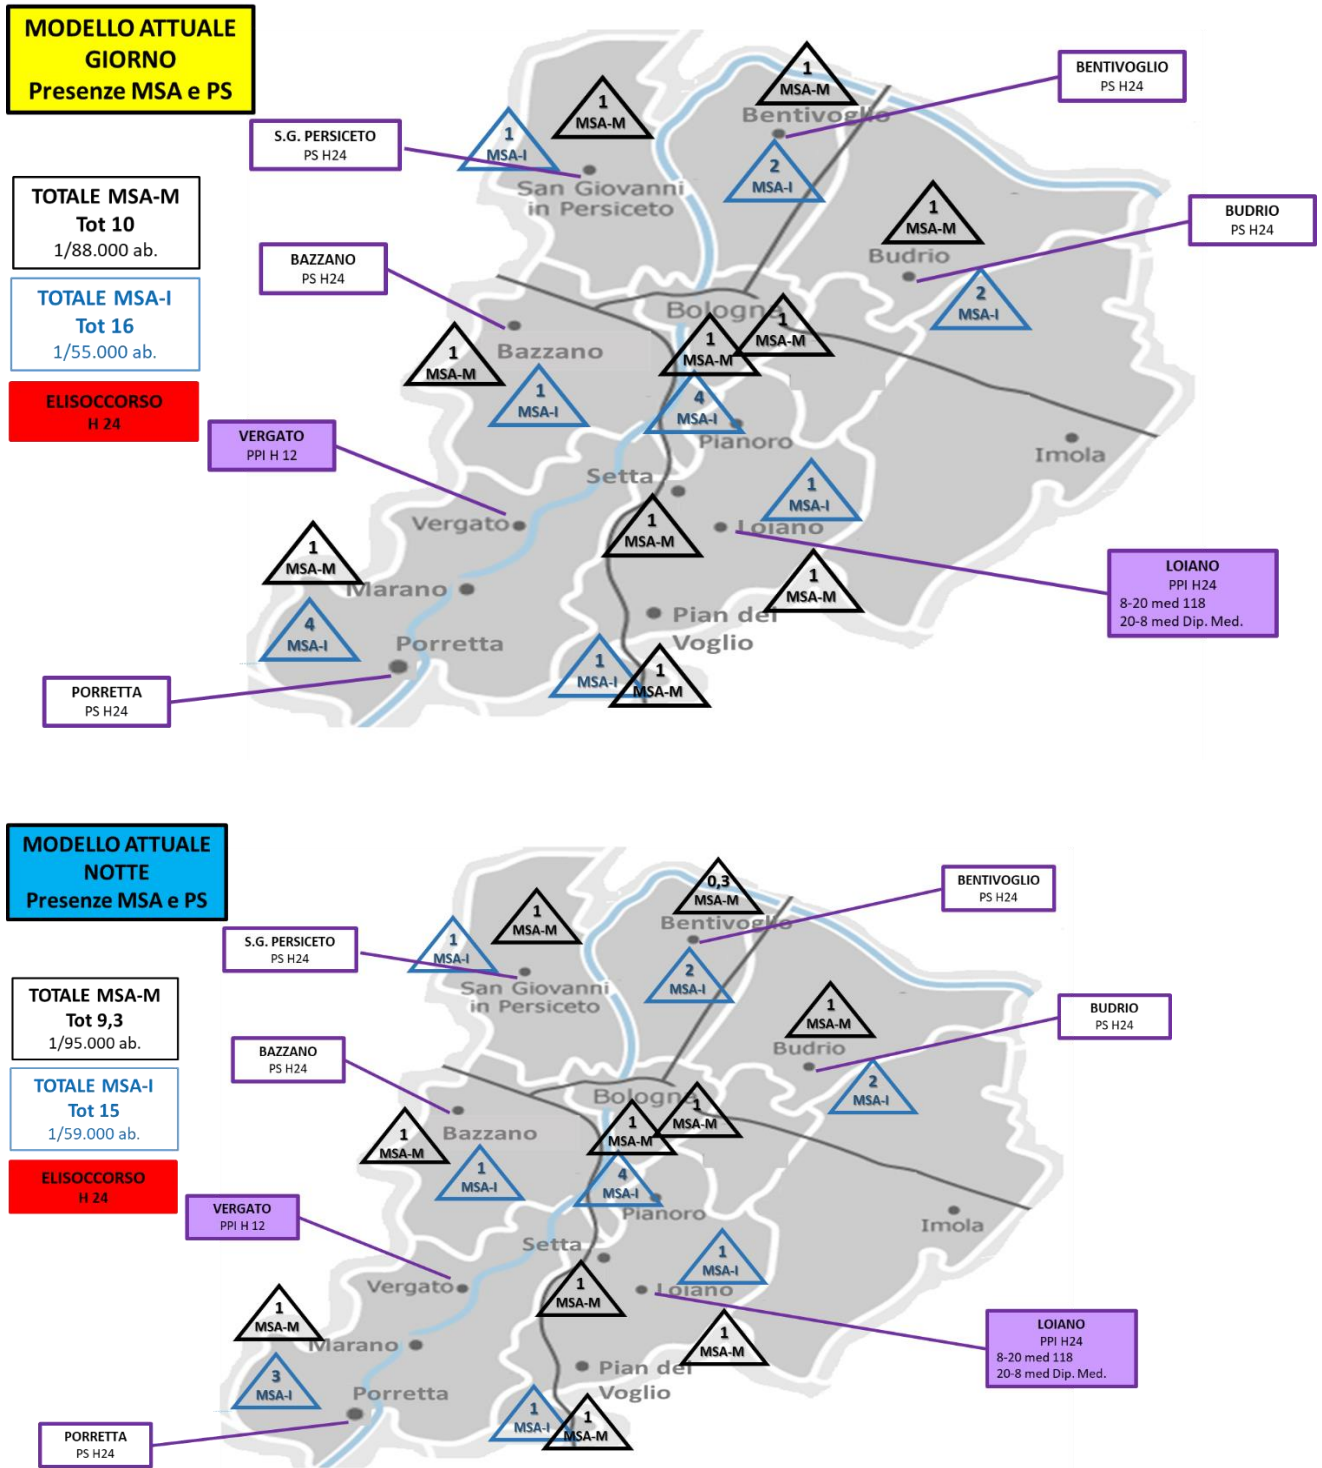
MODELLO ATTUALE GIORNO
Presenze MSA e PS

TOTALE MSA-M
Tot 10
1/88.000 ab.

TOTALE MSA-I
Tot 16
1/55.000 ab.

ELISOCCORSO
H 24

S.G. PERSICETO
PS H24

BAZZANO
PS H24

VERGATO
PPI H 12

PORRETTA
PS H24

BENTIVOGLIO
PS H24

BUDRIO
PS H24

LOIANO
PPI H24
8-20 med 118
20-8 med Dip. Med.

1 MSA-M
1 MSA-I
San Giovanni in Persiceto
1 MSA-M
Bentivoglio
2 MSA-I
1 MSA-M
Budrio
2 MSA-I
Bologna
1 MSA-M
1 MSA-M
4 MSA-I
Pianoro
1 MSA-M
Bazzano
1 MSA-I
Imola
Setta
1 MSA-I
Vergato
1 MSA-M
Loiano
1 MSA-M
Marano
1 MSA-M
4 MSA-I
Porretta
Pian del Voglio
1 MSA-I
1 MSA-M

MODELLO ATTUALE NOTTE
Presenze MSA e PS

TOTALE MSA-M
Tot 9,3
1/95.000 ab.

TOTALE MSA-I
Tot 15
1/59.000 ab.

ELISOCCORSO
H 24

S.G. PERSICETO
PS H24

BAZZANO
PS H24

VERGATO
PPI H 12

PORRETTA
PS H24

BENTIVOGLIO
PS H24

BUDRIO
PS H24

LOIANO
PPI H24
8-20 med 118
20-8 med Dip. Med.

1 MSA-I
1 MSA-M
San Giovanni in Persiceto
0,3 MSA-M
Bentivoglio
2 MSA-I
1 MSA-M
Budrio
2 MSA-I
Bologna
1 MSA-M
1 MSA-M
4 MSA-I
Pianoro
1 MSA-M
Bazzano
1 MSA-I
Imola
Setta
1 MSA-I
Vergato
1 MSA-M
Loiano
1 MSA-M
Marano
1 MSA-M
3 MSA-I
Porretta
Pian del Voglio
1 MSA-I
1 MSA-M